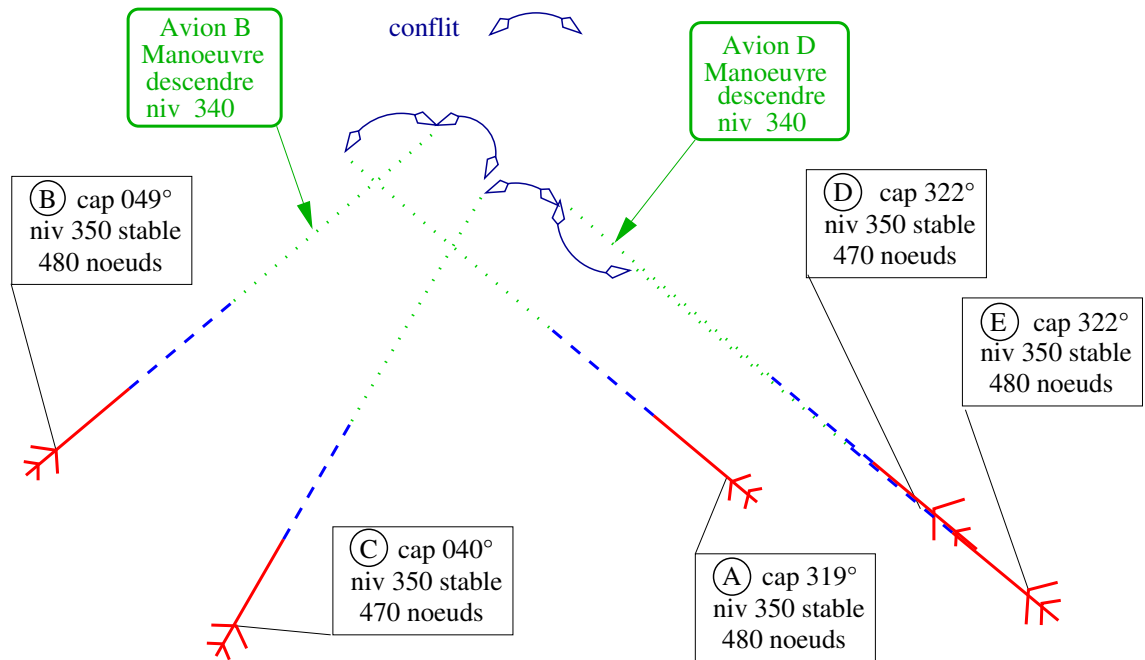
Avion B
Manoeuvre
descendre
niv 340

conflit

Avion D
Manoeuvre
descendre
niv 340

B cap 049°
niv 350 stable
480 noeuds

D cap 322°
niv 350 stable
470 noeuds

E cap 322°
niv 350 stable
480 noeuds

C cap 040°
niv 350 stable
470 noeuds

A cap 319°
niv 350 stable
480 noeuds